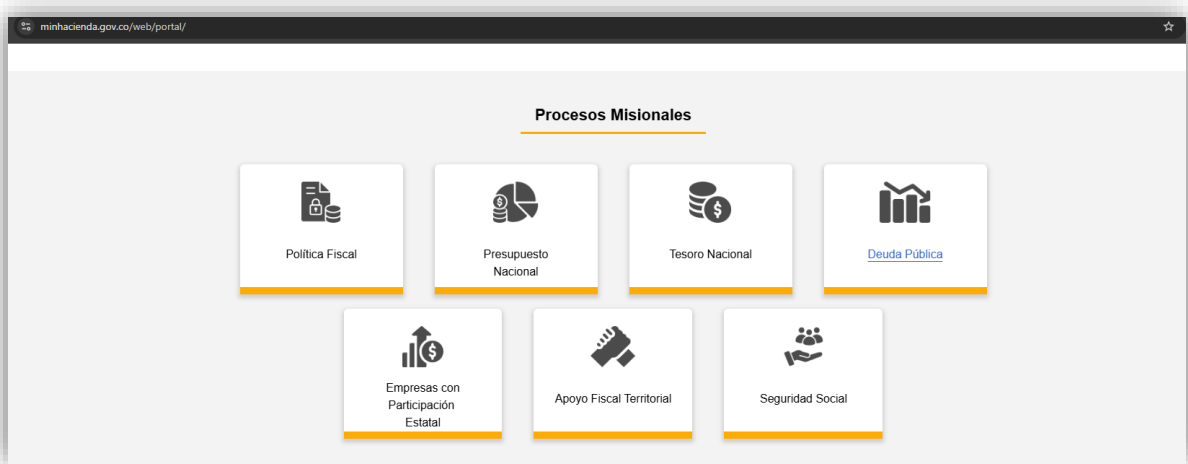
minhacienda.gov.co/web/portal/

Procesos Misionales

Política Fiscal

Presupuesto Nacional

Tesoro Nacional

Deuda Pública

Empresas con Participación Estatal

Apoyo Fiscal Territorial

Seguridad Social